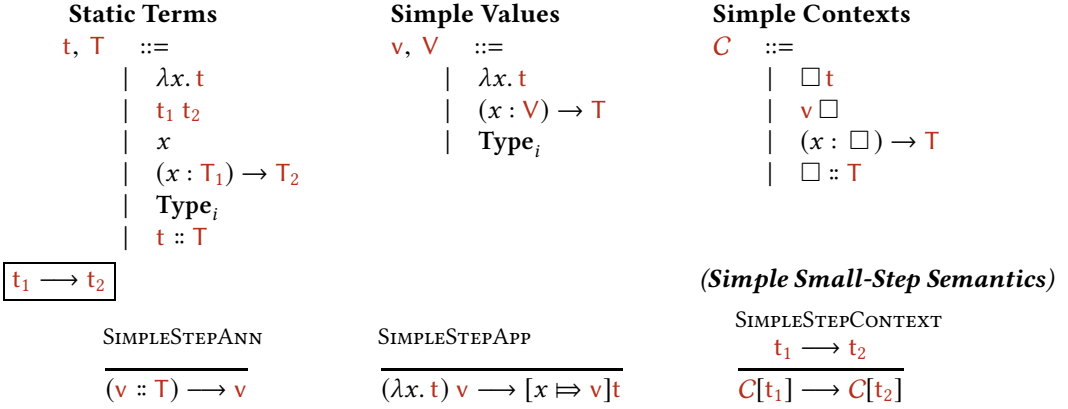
**Static Terms**
t, T ::=
| $\lambda x.\, t$
| $t_1\ t_2$
| $x$
| $(x : T_1) \rightarrow T_2$
| $\mathbf{Type}_i$
| $t :: T$

**Simple Values**
v, V ::=
| $\lambda x.\, t$
| $(x : V) \rightarrow T$
| $\mathbf{Type}_i$

**Simple Contexts**
$C$ ::=
| $\square\, t$
| $v\, \square$
| $(x : \square) \rightarrow T$
| $\square :: T$

$t_1 \longrightarrow t_2$

*(Simple Small-Step Semantics)*

SimpleStepAnn
$\overline{(v :: T) \longrightarrow v}$

SimpleStepApp
$\overline{(\lambda x.\, t)\ v \longrightarrow [x \Mapsto v]t}$

SimpleStepContext
$\frac{t_1 \longrightarrow t_2}{C[t_1] \longrightarrow C[t_2]}$